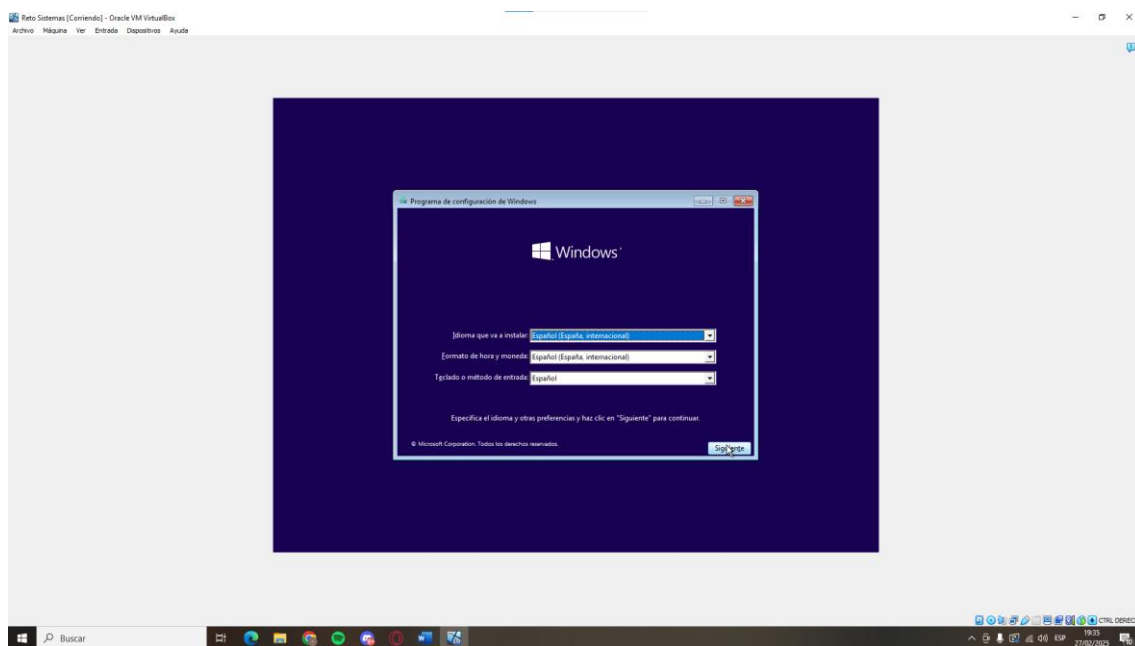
Reto Sistemas [Corriendo] - Oracle VM VirtualBox
Archivo Máquina Ver Entrada Dispositivos Ayuda

Programa de configuración de Windows

Windows

Idioma que va a instalar: Español (España, internacional)
Formato de hora y moneda: Español (España, internacional)
Teclado o método de entrada: Español

Especifica el idioma y otras preferencias y haz clic en "Siguiente" para continuar.

© Microsoft Corporation. Todos los derechos reservados.

Siguiente

CTRL DERECHA

Buscar

ESP 19:35 27/02/2025